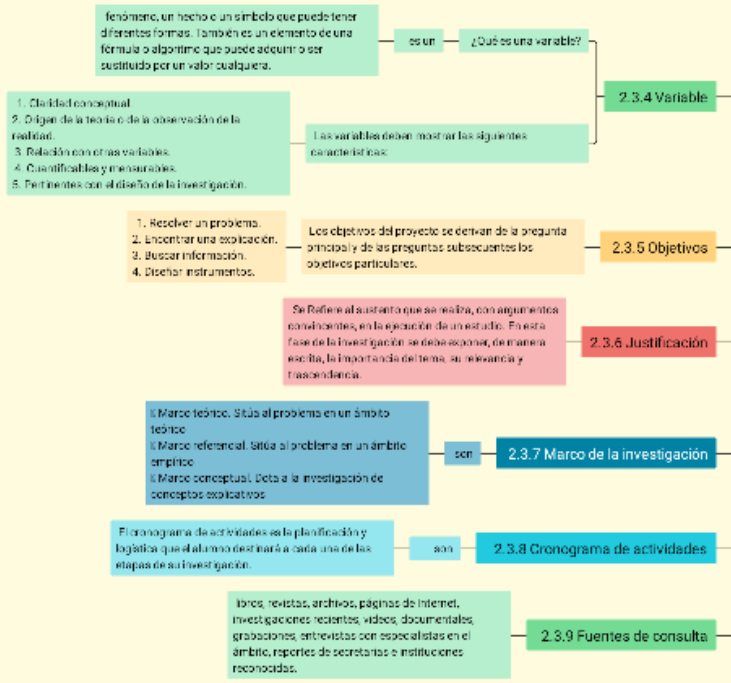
fenómeno, un hecho o un símbolo que puede tener diferentes formas. También es un elemento de una fórmula o algoritmo que puede adquirir o ser sustituido por un valor cualquiera.

es un

¿Qué es una variable?

2.3.4 Variable

1. Claridad conceptual.
2. Origen de la teoría o de la observación de la realidad.
3. Relación con otras variables.
4. Cuantificables y mensurables.
5. Pertinentes con el diseño de la investigación.

Las variables deben mostrar las siguientes características:

1. Resolver un problema.
2. Encontrar una explicación.
3. Buscar información.
4. Diseñar instrumentos.

Los objetivos del proyecto se derivan de la pregunta principal y de las preguntas subsecuentes los objetivos particulares.

2.3.5 Objetivos

Se Refiere al sustento que se realiza, con argumentos convincentes, en la ejecución de un estudio. En esta fase de la investigación se debe exponer, de manera escrita, la importancia del tema, su relevancia y trascendencia.

2.3.6 Justificación

I Marco teórico. Sitúa al problema en un ámbito teórico
I Marco referencial. Sitúa al problema en un ámbito empírico
I Marco conceptual. Dota a la investigación de conceptos explicativos

son

2.3.7 Marco de la investigación

El cronograma de actividades es la planificación y logística que el alumno destinará a cada una de las etapas de su investigación.

son

2.3.8 Cronograma de actividades

libros, revistas, archivos, páginas de internet, investigaciones recientes, videos, documentales, grabaciones, entrevistas con especialistas en el ámbito, reportes de secretarías e instituciones reconocidas.

2.3.9 Fuentes de consulta